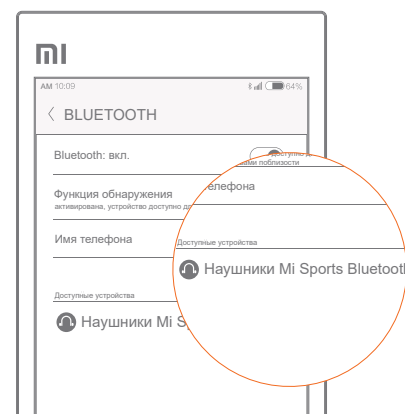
mi

AM 10:09 64%

BLUETOOTH

Bluetooth: вкл.

Функция обнаружения
активирована, устройство доступно д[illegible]

Имя телефона

Доступные устройства

Наушники Mi S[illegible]

Доступно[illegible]
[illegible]ами поблизости

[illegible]елефона

Доступные устройства

Наушники Mi Sports Bluetoot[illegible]